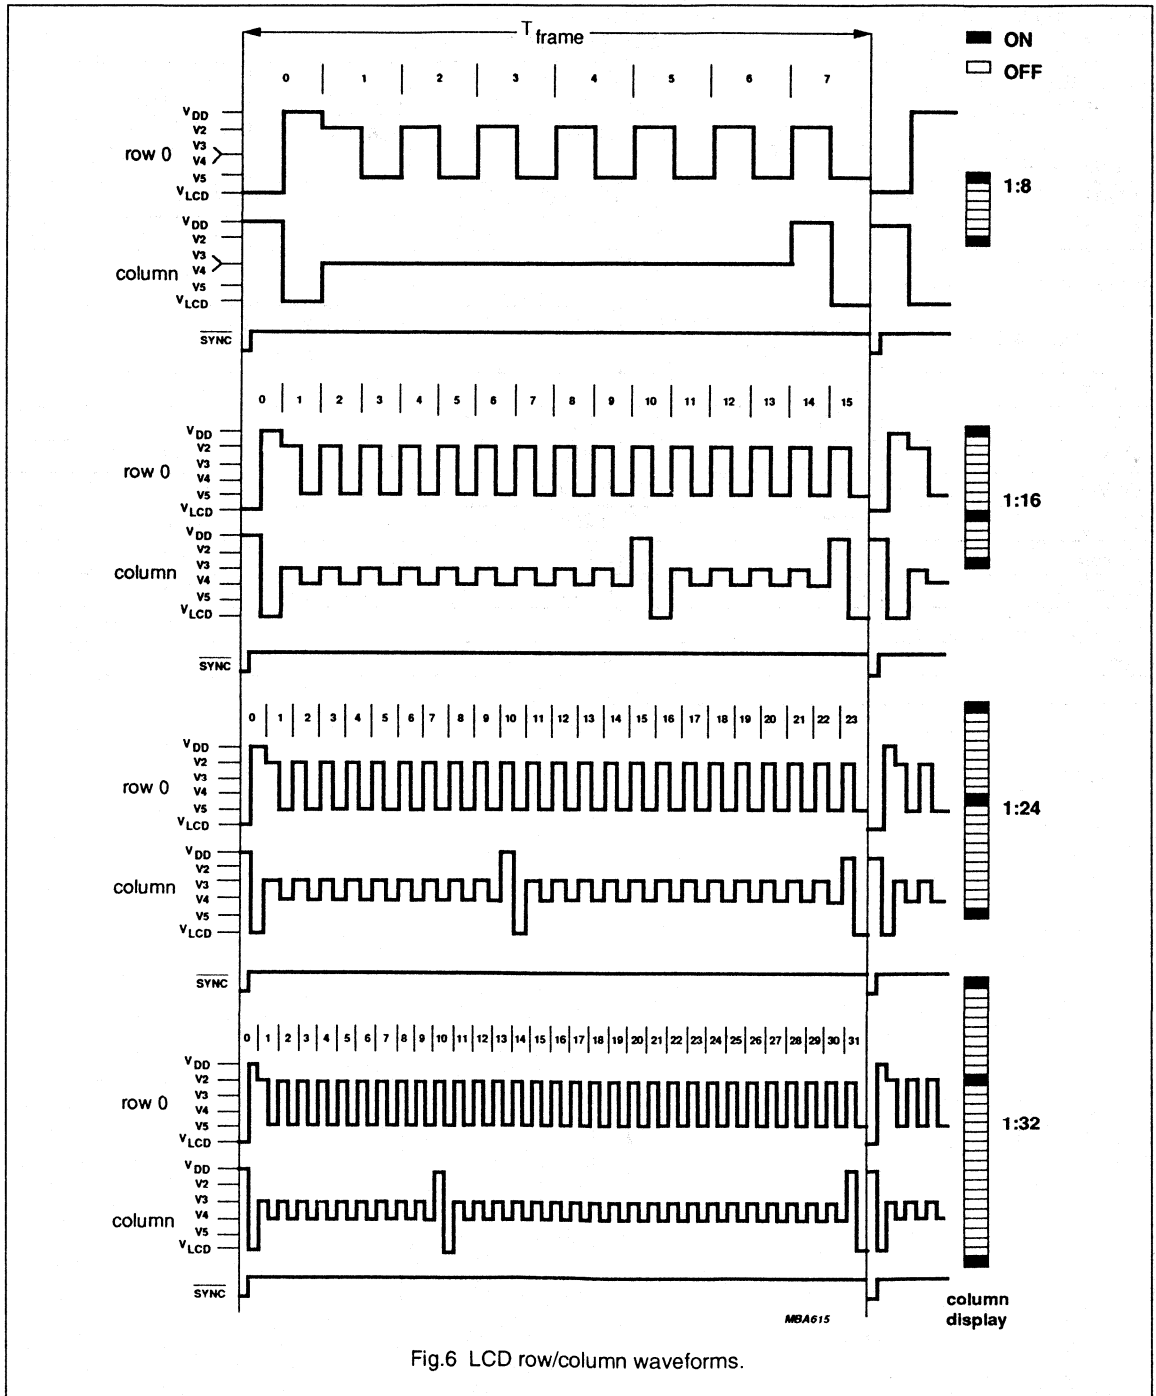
$T_{frame}$

ON
OFF

0 1 2 3 4 5 6 7

$V_{DD}$
V2
V3
V4
V5
$V_{LCD}$
row 0

$V_{DD}$
V2
V3
V4
V5
$V_{LCD}$
column

$\overline{SYNC}$

1:8

0 1 2 3 4 5 6 7 8 9 10 11 12 13 14 15

$V_{DD}$
V2
V3
V4
V5
$V_{LCD}$
row 0

$V_{DD}$
V2
V3
V4
V5
$V_{LCD}$
column

$\overline{SYNC}$

1:16

0 1 2 3 4 5 6 7 8 9 10 11 12 13 14 15 16 17 18 19 20 21 22 23

$V_{DD}$
V2
V3
V4
V5
$V_{LCD}$
row 0

$V_{DD}$
V2
V3
V4
V5
$V_{LCD}$
column

$\overline{SYNC}$

1:24

0 1 2 3 4 5 6 7 8 9 10 11 12 13 14 15 16 17 18 19 20 21 22 23 24 25 26 27 28 29 30 31

$V_{DD}$
V2
V3
V4
V5
$V_{LCD}$
row 0

$V_{DD}$
V2
V3
V4
V5
$V_{LCD}$
column

$\overline{SYNC}$

1:32

column display

MBA615

Fig.6 LCD row/column waveforms.